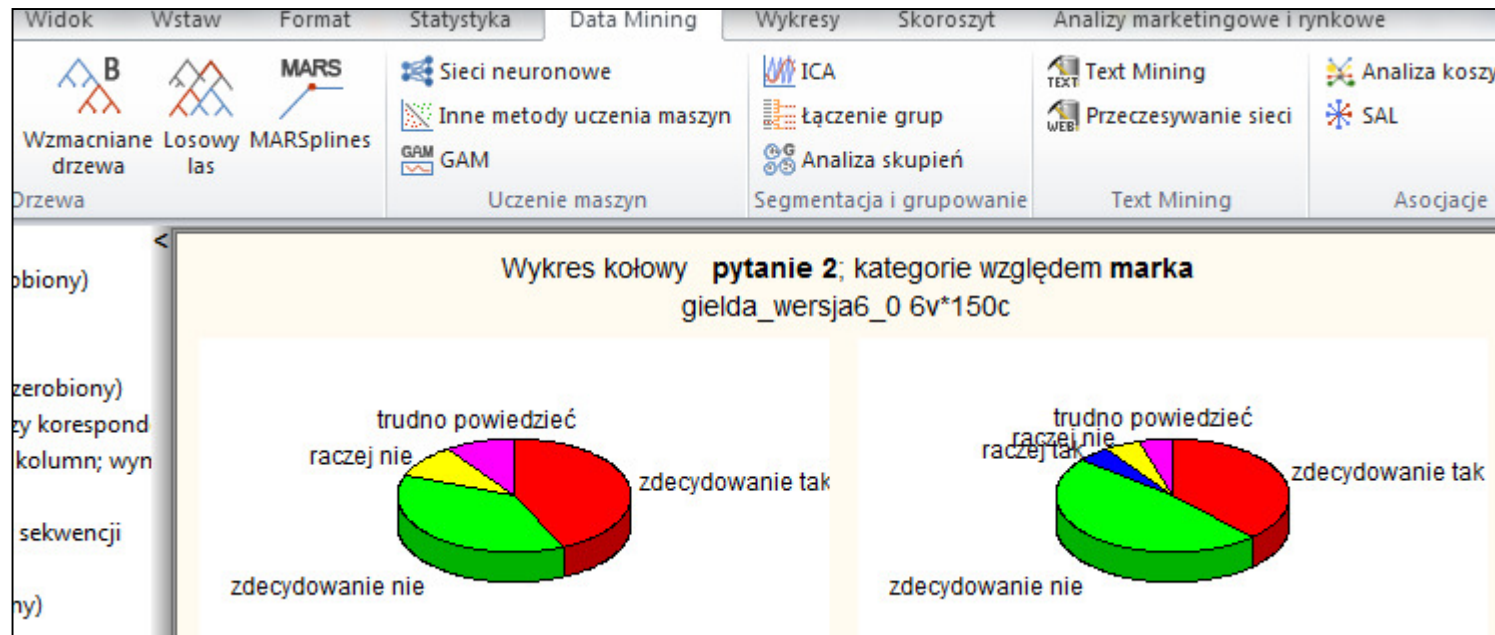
Widok Wstaw Format Statystyka Data Mining Wykresy Skoroszyt Analizy marketingowe i rynkowe

B
Wzmacniane drzewa
Losowy las
MARS
MARSplines
Drzewa

Sieci neuronowe
Inne metody uczenia maszyn
GAM
GAM
Uczenie maszyn

ICA
Łączenie grup
Analiza skupień
Segmentacja i grupowanie

TEXT
Text Mining
WEB
Przeczesywanie sieci
Text Mining

Analiza koszy
SAL
Asocjacje

<
obiony)
zerobiony)
zy korespond
kolumn; wyn
sekwencji
ny)

Wykres kołowy **pytanie 2**; kategorie względem **marka**
gielda_wersja6_0 6v*150c

trudno powiedzieć
raczej nie
zdecydowanie tak
zdecydowanie nie

trudno powiedzieć
raczej nie
raczej tak
zdecydowanie tak
zdecydowanie nie